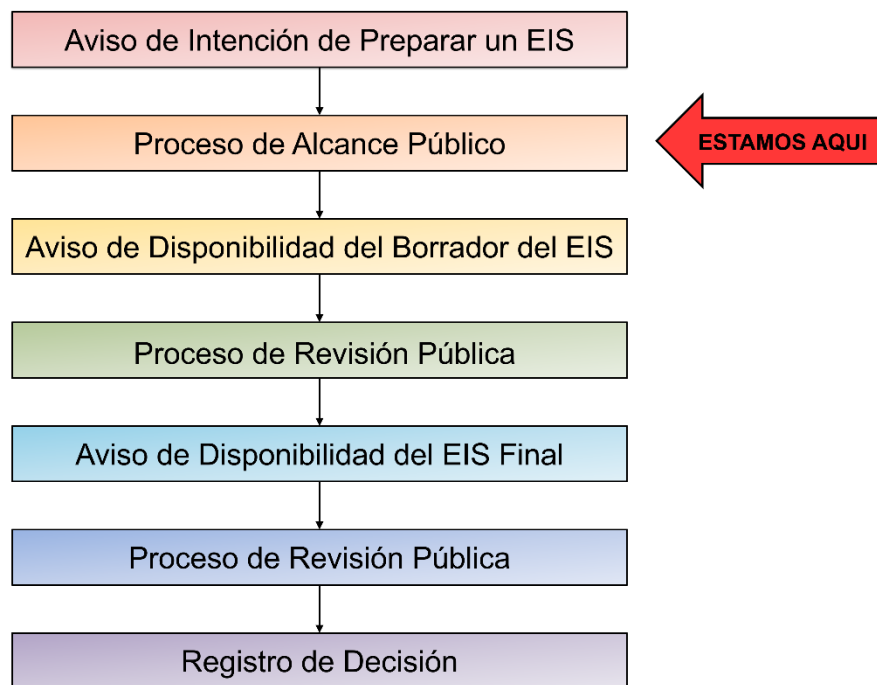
Aviso de Intención de Preparar un EIS

Proceso de Alcance Público

ESTAMOS AQUI

Aviso de Disponibilidad del Borrador del EIS

Proceso de Revisión Pública

Aviso de Disponibilidad del EIS Final

Proceso de Revisión Pública

Registro de Decisión